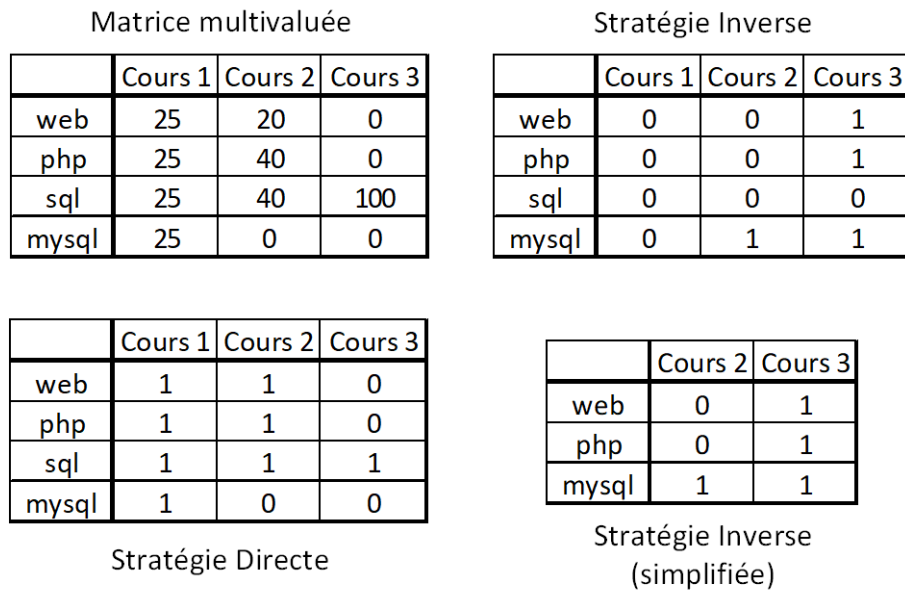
Matrice multivaluée

| | Cours 1 | Cours 2 | Cours 3 |
|---|---|---|---|
| web | 25 | 20 | 0 |
| php | 25 | 40 | 0 |
| sql | 25 | 40 | 100 |
| mysql | 25 | 0 | 0 |

Stratégie Inverse

| | Cours 1 | Cours 2 | Cours 3 |
|---|---|---|---|
| web | 0 | 0 | 1 |
| php | 0 | 0 | 1 |
| sql | 0 | 0 | 0 |
| mysql | 0 | 1 | 1 |

| | Cours 1 | Cours 2 | Cours 3 |
|---|---|---|---|
| web | 1 | 1 | 0 |
| php | 1 | 1 | 0 |
| sql | 1 | 1 | 1 |
| mysql | 1 | 0 | 0 |

Stratégie Directe

| | Cours 2 | Cours 3 |
|---|---|---|
| web | 0 | 1 |
| php | 0 | 1 |
| mysql | 1 | 1 |

Stratégie Inverse (simplifiée)